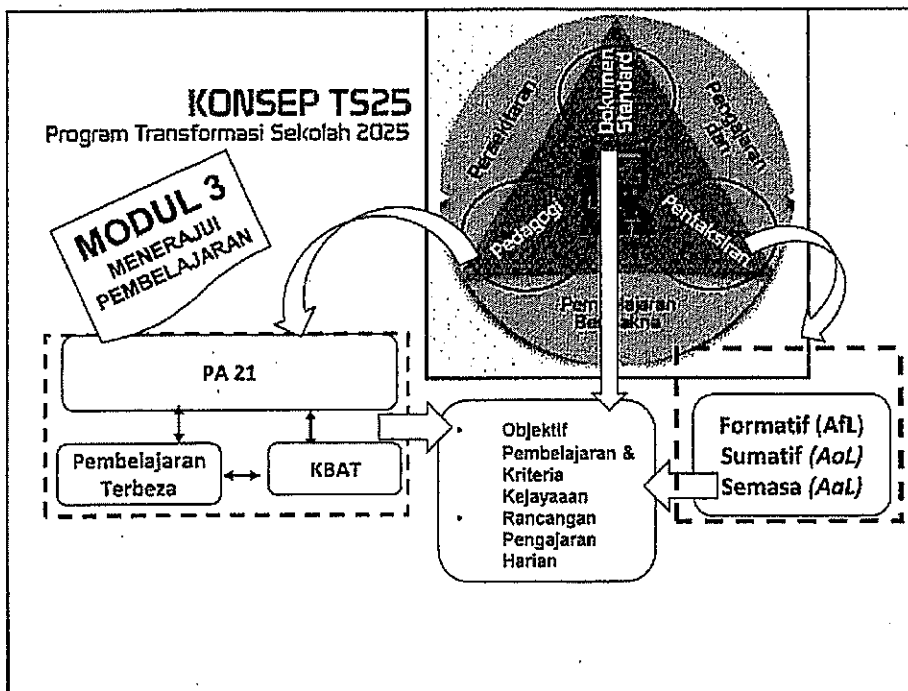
KONSEP TS25
Program Transformasi Sekolah 2025

MODUL 3
MENERAJUI PEMBELAJARAN

Dokumen Standard
Persekitaran
Pengajaran dan
Pedagogi
Pentaksiran
Pembelajaran Bermakna

PA 21

Pembelajaran Terbeza

KBAT

• Objektif Pembelajaran & Kriteria Kejayaaan
• Rancangan Pengajaran Harian

Formatif (AfL)
Sumatif (AoL)
Semasa (AaL)